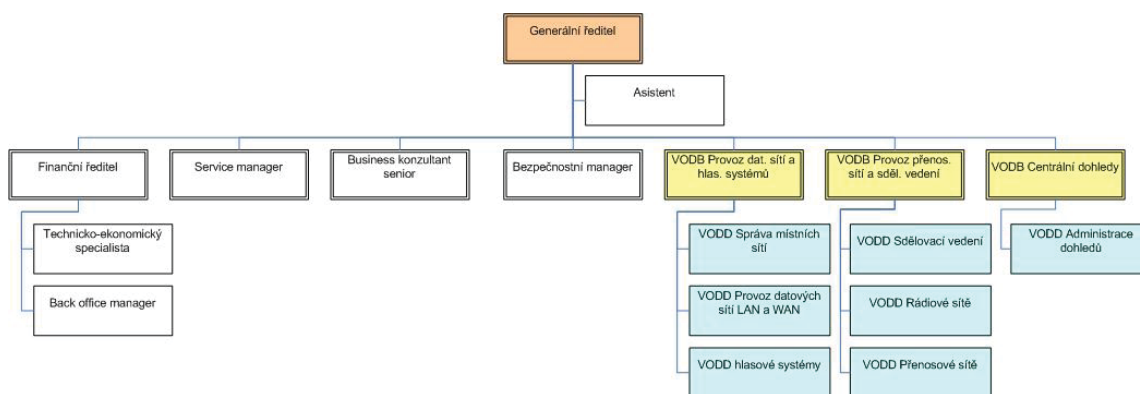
Generální ředitel

Asistent

Finanční ředitel

Technicko-ekonomický specialista

Back office manager

Service manager

Business konzultant senior

Bezpečnostní manager

VODB Provoz dat. sítí a hlas. systémů

VODD Správa místních sítí

VODD Provoz datových sítí LAN a WAN

VODD hlasové systémy

VODB Provoz přenos. sítí a sděl. vedení

VODD Sdělovací vedení

VODD Rádiové sítě

VODD Přenosové sítě

VODB Centrální dohledy

VODD Administrace dohledů